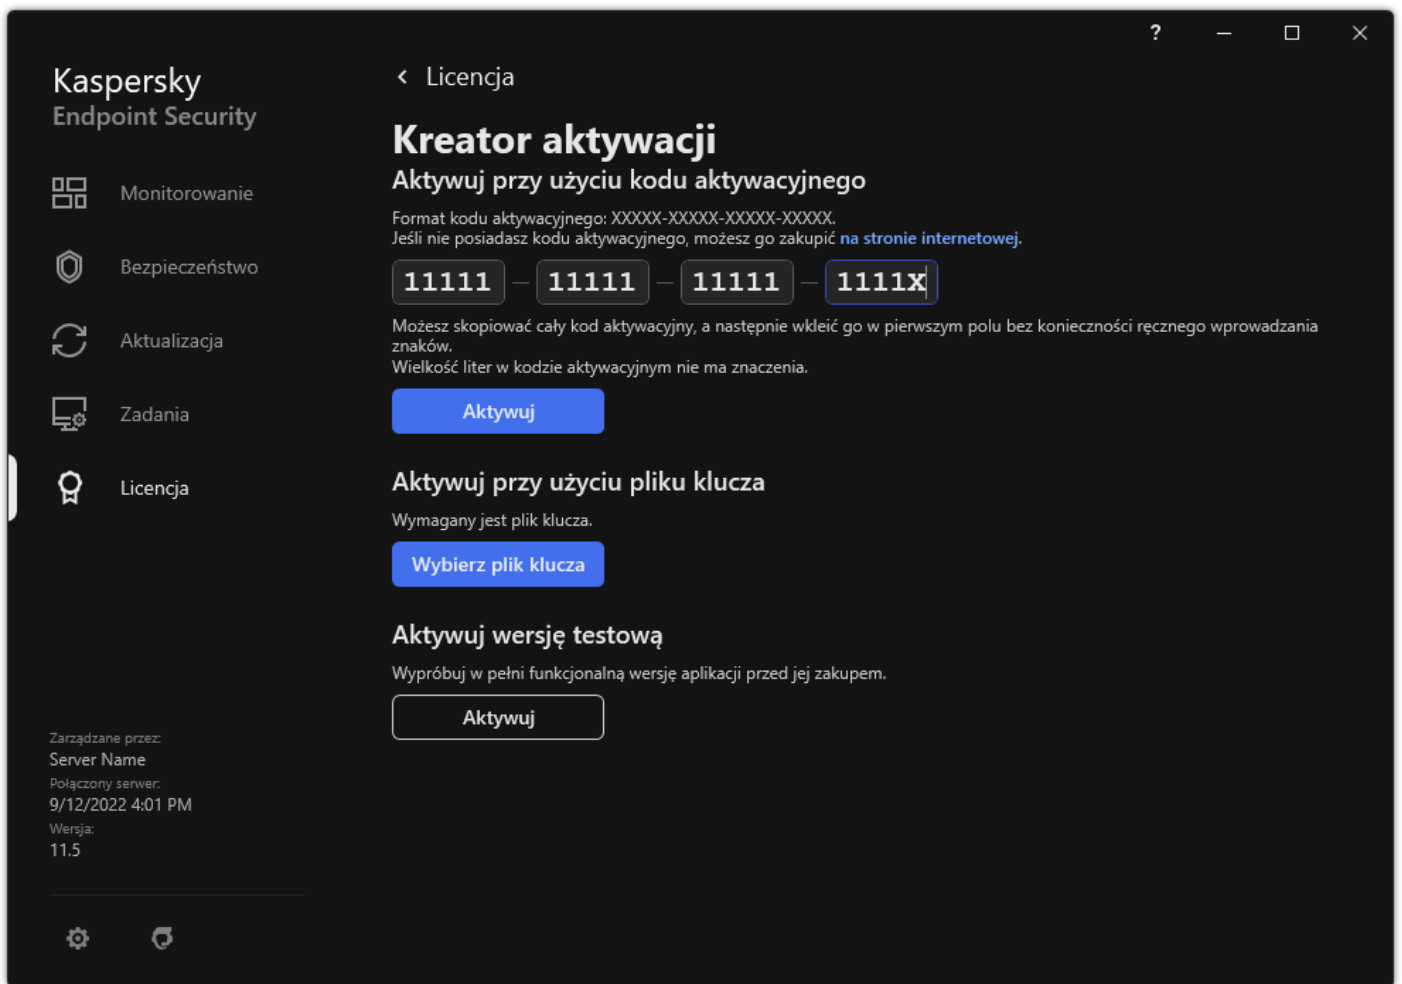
?

Kaspersky
Endpoint Security

Monitorowanie

Bezpieczeństwo

Aktualizacja

Zadania

Licencja

Zarządzane przez:
Server Name
Połączony serwer:
9/12/2022 4:01 PM
Wersja:
11.5

Licencja

Kreator aktywacji

Aktywuj przy użyciu kodu aktywacyjnego

Format kodu aktywacyjnego: XXXXX-XXXXX-XXXXX-XXXXX.
Jeśli nie posiadasz kodu aktywacyjnego, możesz go zakupić na stronie internetowej.

11111 – 11111 – 11111 – 1111X

Możesz skopiować cały kod aktywacyjny, a następnie wkleić go w pierwszym polu bez konieczności ręcznego wprowadzania znaków.
Wielkość liter w kodzie aktywacyjnym nie ma znaczenia.

Aktywuj

Aktywuj przy użyciu pliku klucza

Wymagany jest plik klucza.

Wybierz plik klucza

Aktywuj wersję testową

Wypróbuj w pełni funkcjonalną wersję aplikacji przed jej zakupem.

Aktywuj